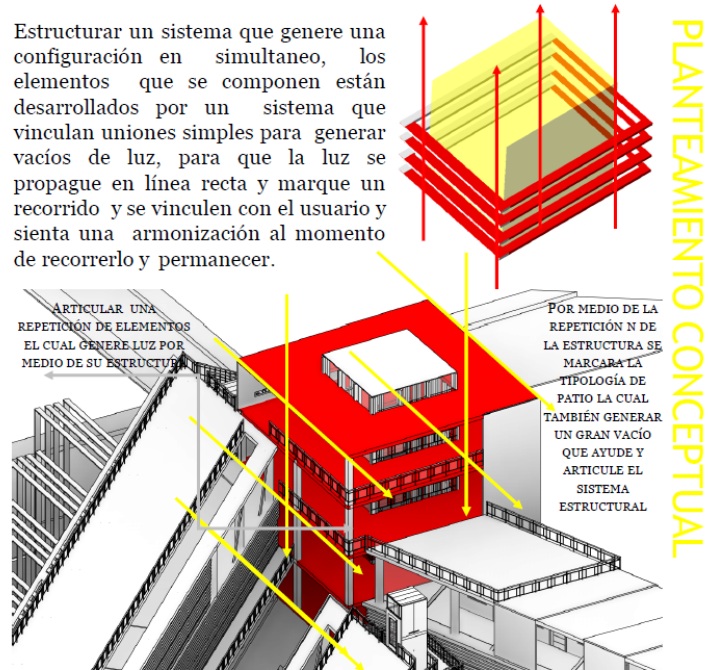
Estructurar un sistema que genere una configuración en simultaneo, los elementos que se componen están desarrollados por un sistema que vinculan uniones simples para generar vacíos de luz, para que la luz se propague en línea recta y marque un recorrido y se vinculen con el usuario y sienta una armonización al momento de recorrerlo y permanecer.

PLANTEAMIENTO CONCEPTUAL

ARTICULAR UNA REPETICIÓN DE ELEMENTOS EL CUAL GENERE LUZ POR MEDIO DE SU ESTRUCTURA

POR MEDIO DE LA REPETICIÓN N DE LA ESTRUCTURA SE MARCARA LA TIPOLOGÍA DE PATIO LA CUAL TAMBIÉN GENERAR UN GRAN VACÍO QUE AYUDE Y ARTICULE EL SISTEMA ESTRUCTURAL